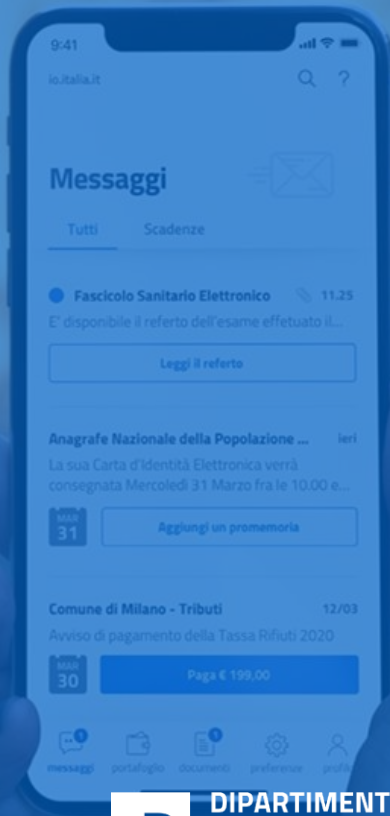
9:41

io.italia.it

Messaggi

Tutti

Scadenze

Fascicolo Sanitario Elettronico

11.25

E' disponibile il referto dell'esame effettuato il...

Leggi il referto

Anagrafe Nazionale della Popolazione ...

ieri

La sua Carta d'Identità Elettronica verrà consegnata Mercoledì 31 Marzo fra le 10.00 e...

MAR 31

Aggiungi un promemoria

Comune di Milano - Tributi

12/03

Avviso di pagamento della Tassa Rifiuti 2020

MAR 30

Paga € 199,00

messaggi

portafoglio

documenti

preferenze

profilo

DIPARTIMENT